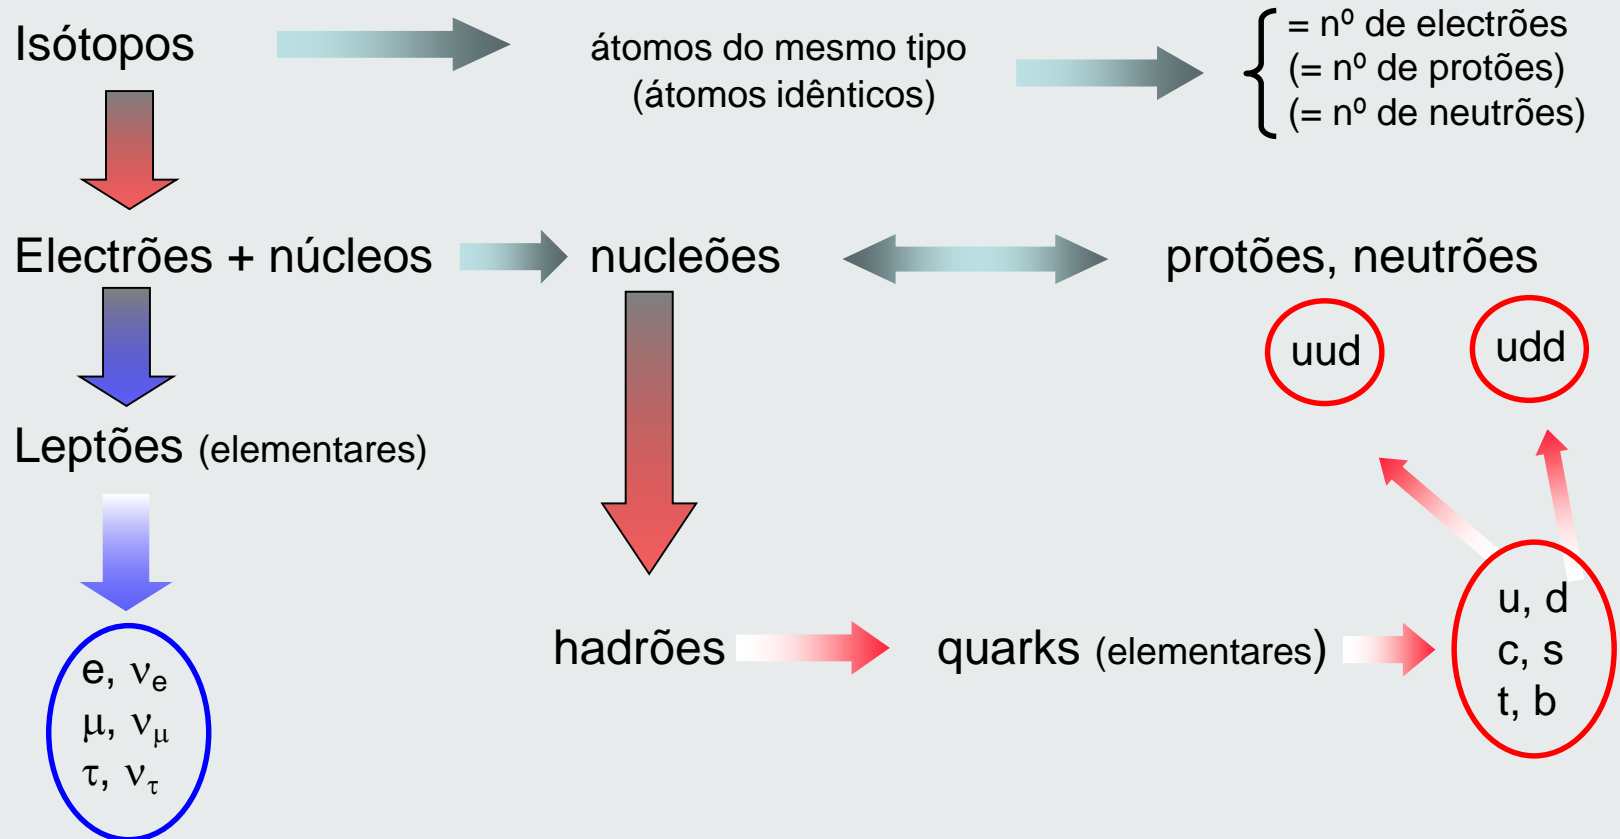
Isótopos

átomos do mesmo tipo
(átomos idênticos)

= nº de electrões
(= nº de protões)
(= nº de neutrões)

Electrões + núcleos

nucleões

protões, neutrões

uud

udd

Leptões (elementares)

$e, \nu_e$
$\mu, \nu_\mu$
$\tau, \nu_\tau$

hadrões

quarks (elementares)

u, d
c, s
t, b